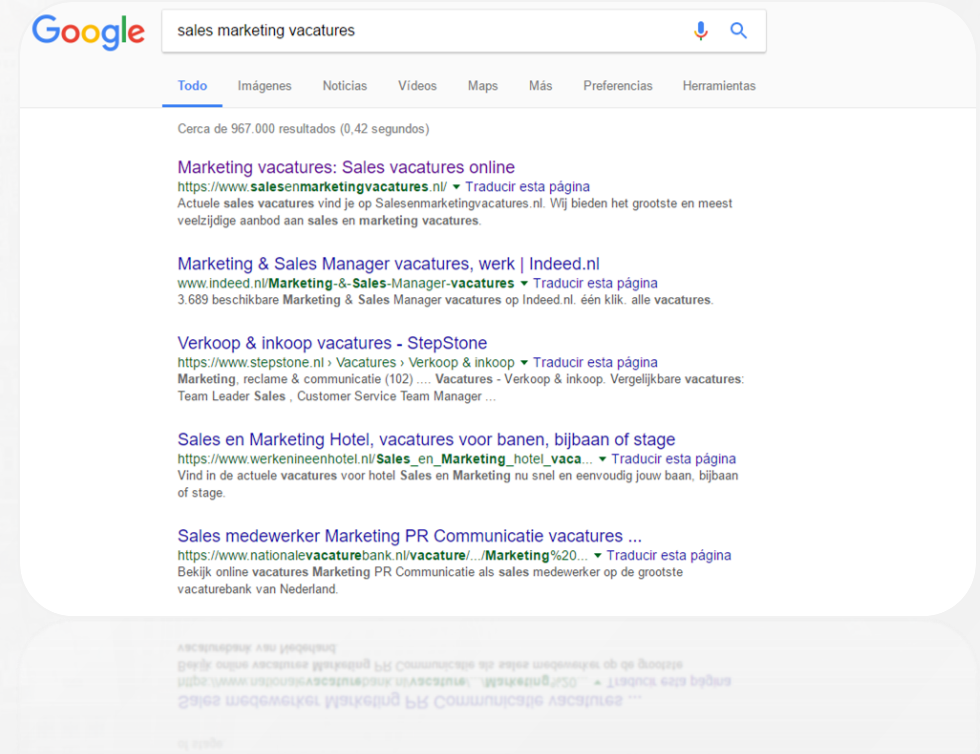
Google

sales marketing vacatures

Todo Imágenes Noticias Vídeos Maps Más Preferencias Herramientas

Cerca de 967.000 resultados (0,42 segundos)

Marketing vacatures: Sales vacatures online
https://www.salesenmarketingvacatures.nl/ ▾ Traducir esta página
Actuele sales vacatures vind je op Salesenmarketingvacatures.nl. Wij bieden het grootste en meest veelzijdige aanbod aan sales en marketing vacatures.

Marketing & Sales Manager vacatures, werk | Indeed.nl
www.indeed.nl/Marketing-&-Sales-Manager-vacatures ▾ Traducir esta página
3.689 beschikbare Marketing & Sales Manager vacatures op Indeed.nl. één klik. alle vacatures.

Verkoop & inkoop vacatures - StepStone
https://www.stepstone.nl › Vacatures › Verkoop & inkoop ▾ Traducir esta página
Marketing, reclame & communicatie (102) .... Vacatures - Verkoop & inkoop. Vergelijkbare vacatures: Team Leader Sales , Customer Service Team Manager ...

Sales en Marketing Hotel, vacatures voor banen, bijbaan of stage
https://www.werkenineenhotel.nl/Sales_en_Marketing_hotel_vaca... ▾ Traducir esta página
Vind in de actuele vacatures voor hotel Sales en Marketing nu snel en eenvoudig jouw baan, bijbaan of stage.

Sales medewerker Marketing PR Communicatie vacatures ...
https://www.nationalevacaturebank.nl/vacature/.../Marketing%20... ▾ Traducir esta página
Bekijk online vacatures Marketing PR Communicatie als sales medewerker op de grootste vacaturebank van Nederland.